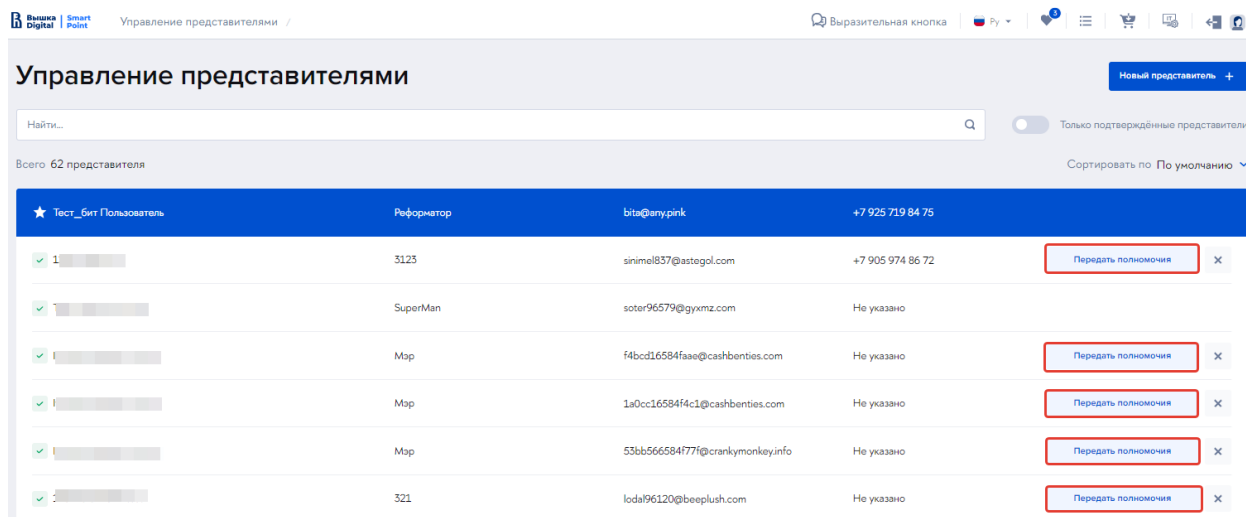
Вышка Digital | Smart Point   Управление представителями /

Выразительная кнопка   Ру   3

Управление представителями

Новый представитель +

Найти...

Только подтверждённые представител

Всего 62 представителя

Сортировать по По умолчанию

| | | | | | |
|---|---|---|---|---|---|
| Тест_бит Пользователь | Реформатор | bita@any.pink | +7 925 719 84 75 | | |
| 1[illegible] | 3123 | sinimel837@astegol.com | +7 905 974 86 72 | Передать полномочия | × |
| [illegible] | SuperMan | soter96579@gyxmz.com | Не указано | | |
| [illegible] | Мэр | f4bcd16584faae@cashbenties.com | Не указано | Передать полномочия | × |
| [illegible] | Мэр | 1a0cc16584f4c1@cashbenties.com | Не указано | Передать полномочия | × |
| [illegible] | Мэр | 53bb566584f77f@crankymonkey.info | Не указано | Передать полномочия | × |
| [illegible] | 321 | lodal96120@beeplush.com | Не указано | Передать полномочия | × |